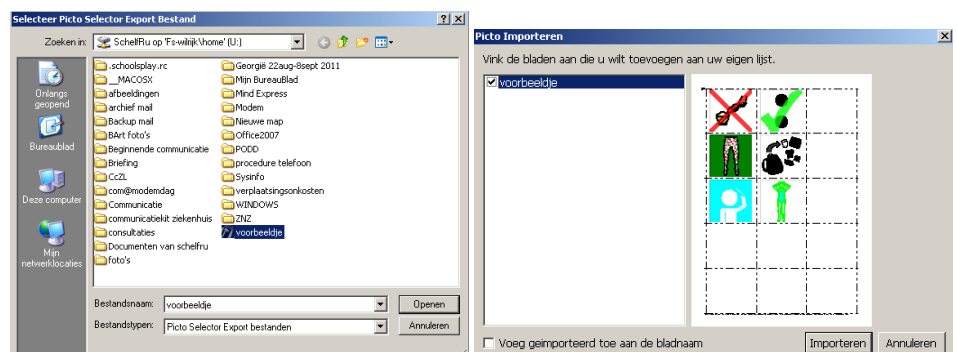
Selecteer Picto Selector Export Bestand

? X

Zoeken in: SchellRu op 'Fs-wilrijk\home' (U:)

Onlangs geopend

Bureaublad

Deze computer

Mijn netwerklocaties

.schoolsplay.rc
__MACOSX
afbeeldingen
archief mail
Backup mail
BArt foto's
Beginnende communicatie
Briefing
CcZL
com@modemdag
Communicatie
communicatiekit ziekenhuis
consultaties
Documenten van schelfru
foto's
Georgië 22aug-8sept 2011
Mijn BureauBlad
Mind Express
Modem
Nieuwe map
Office2007
PODD
procedure telefoon
Sysinfo
verplaatsingsonkosten
WINDOWS
ZNZ
voorbeeldje

Bestandsnaam: voorbeeldje
Openen

Bestandstypen: Picto Selector Export bestanden
Annuleren

Picto Importeren

X

Vink de bladen aan die u wilt toevoegen aan uw eigen lijst.

voorbeeldje

Voeg geïmporteerd toe aan de bladnaam

Importeren

Annuleren